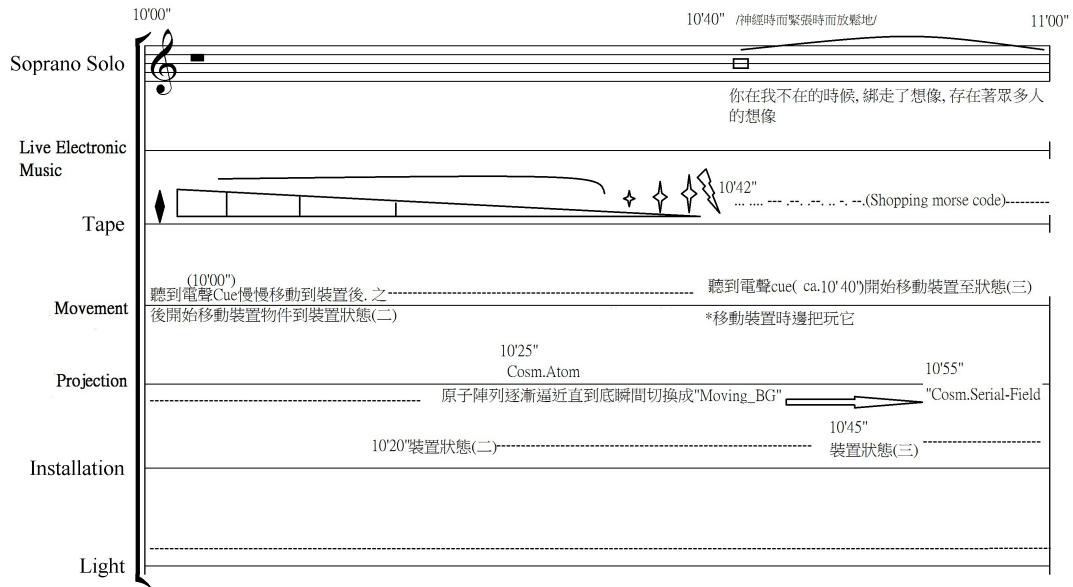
10'00"

10'40" /神經時而緊張時而放鬆地/

11'00"

Soprano Solo

你在我不在的時候, 綁走了想像, 存在著眾多人的想像

Live Electronic Music

10'42"

... .... --- .--. .--. .. -. --.(Shopping morse code)---------

Tape

(10'00")
聽到電聲Cue慢慢移動到裝置後. 之後開始移動裝置物件到裝置狀態(二)------------------------------------

聽到電聲cue( ca.10'40')開始移動裝置至狀態(三)

Movement

*移動裝置時邊把玩它

10'25"
Cosm.Atom

10'55"

Projection

------------------------------------------ 原子陣列逐漸逼近直到底瞬間切換成"Moving_BG" "Cosm.Serial-Field

10'45"

10'20"裝置狀態(二)---------------------------------------------------- 裝置狀態(三) --------------------

Installation

Light